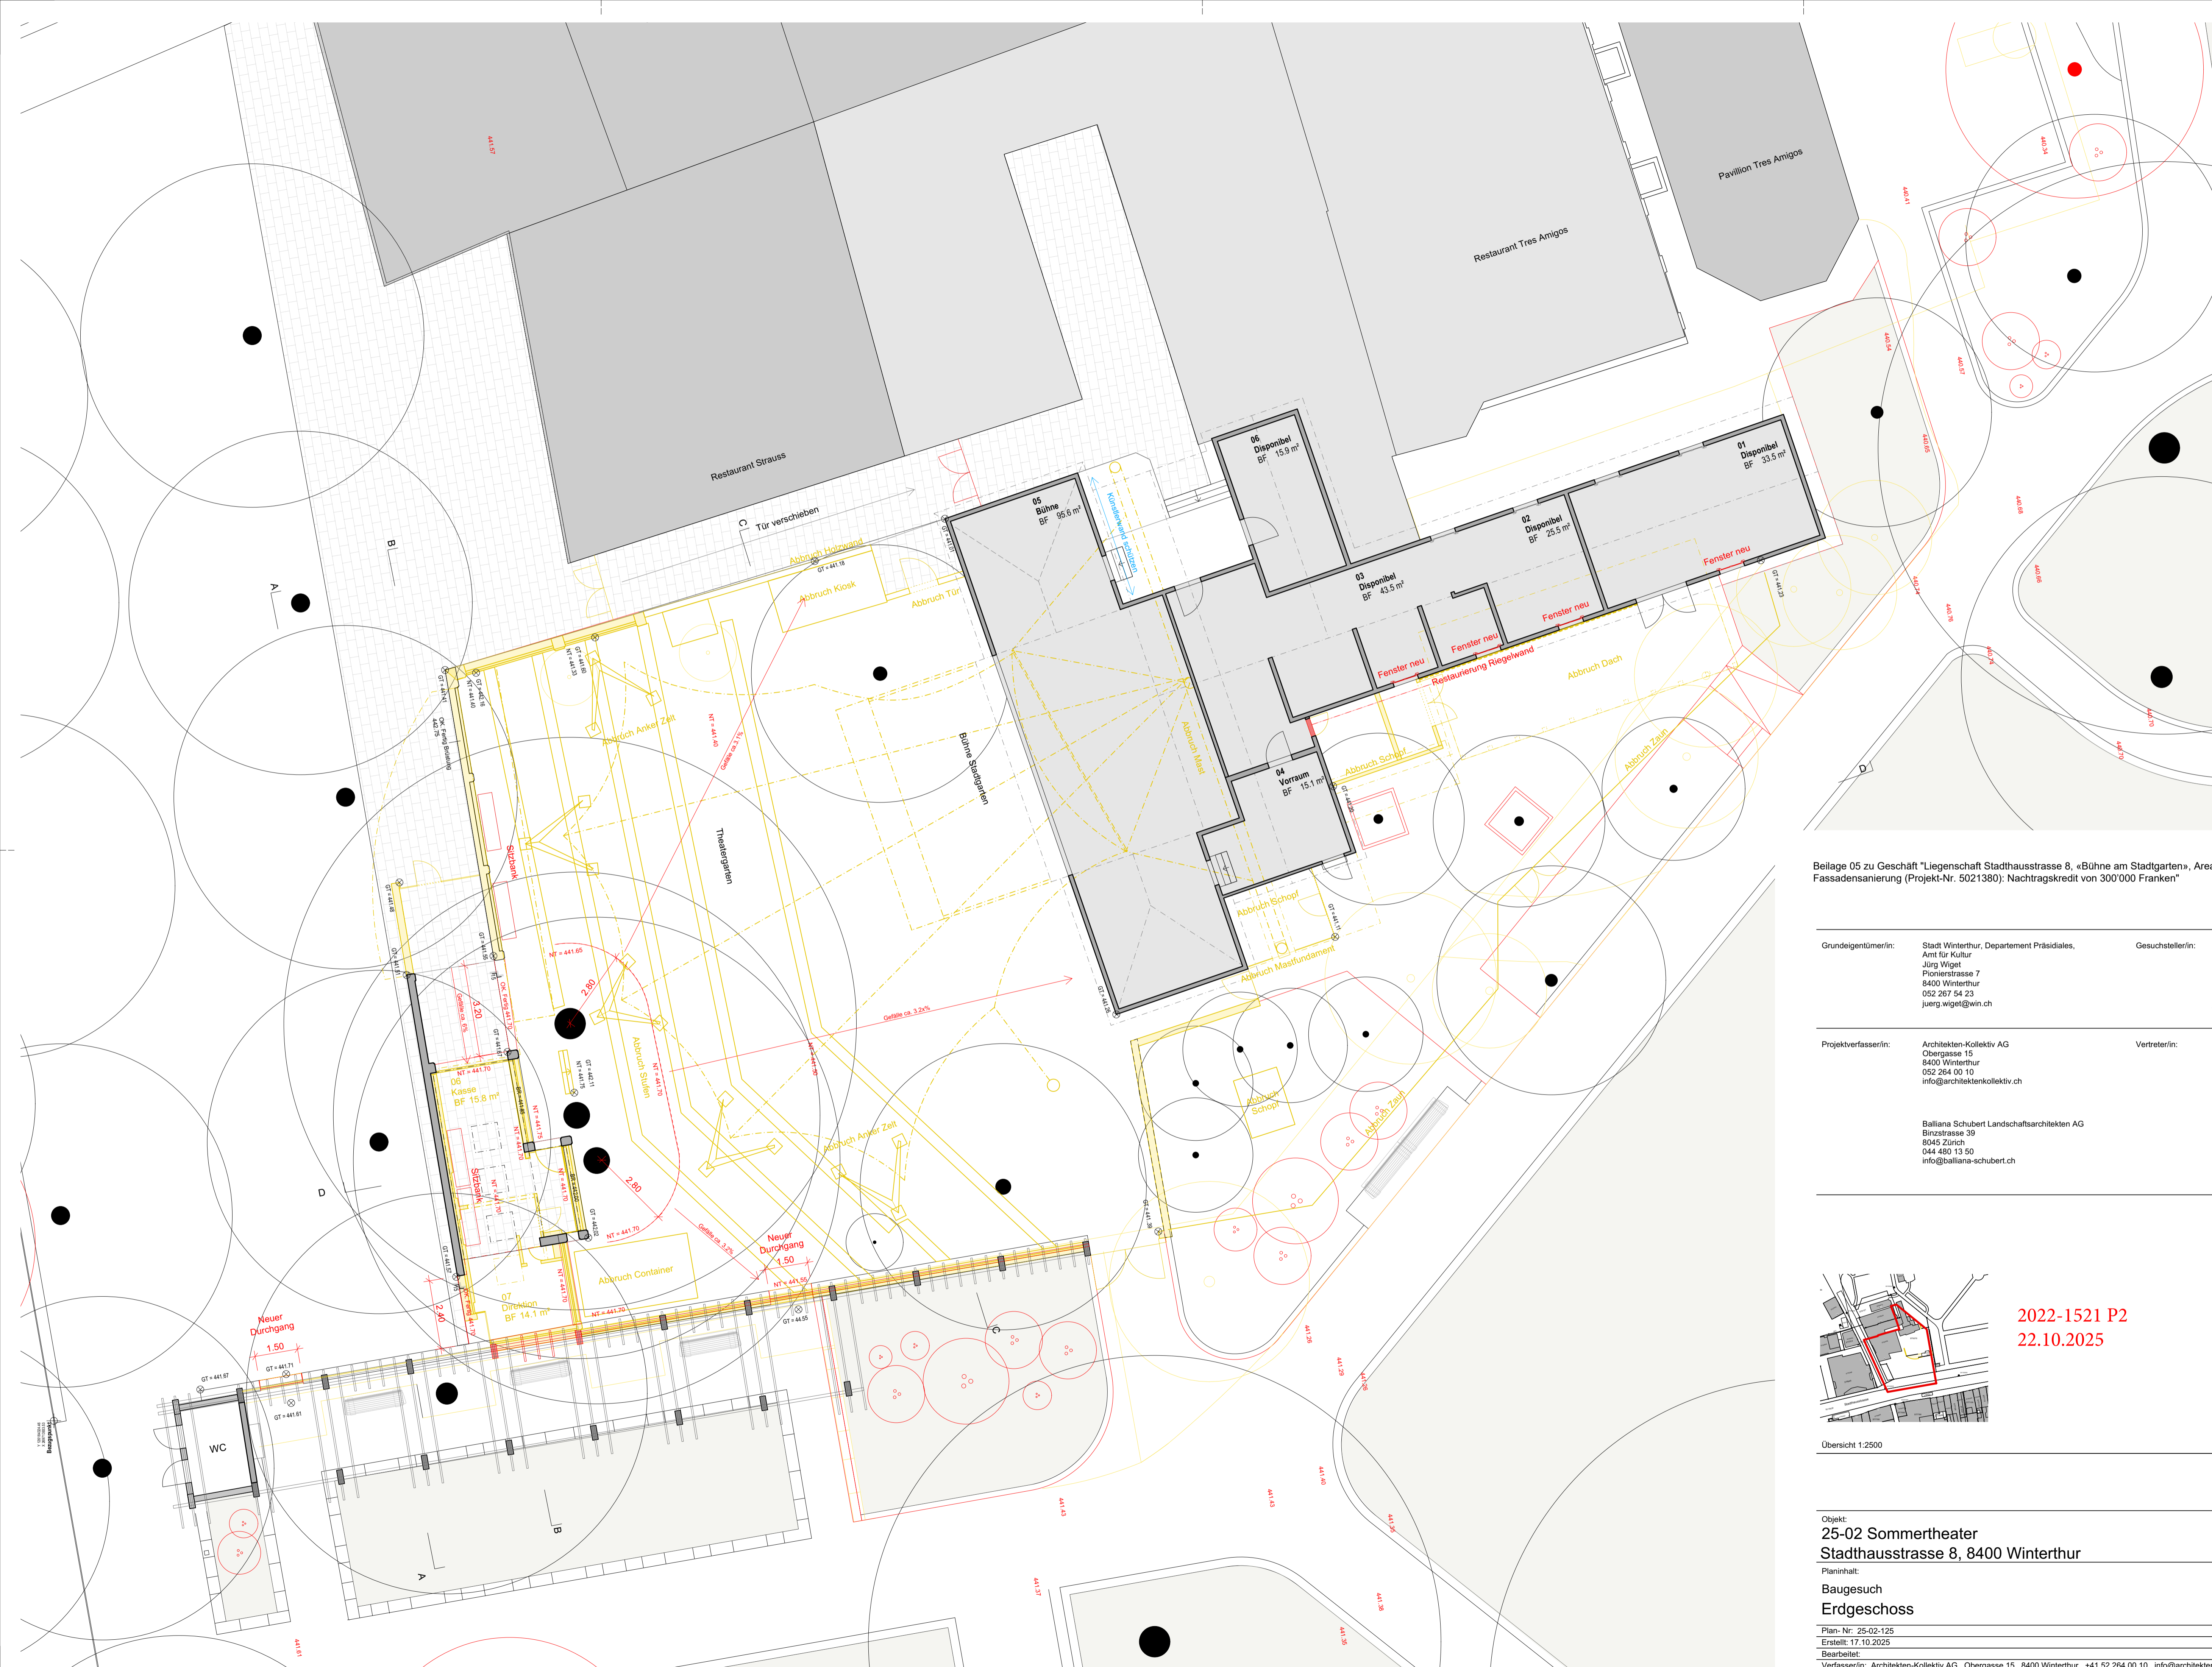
Pavillion Tres Amigos

Restaurant Tres Amigos

Restaurant Strauss

Tür verschieben

Abbruch Holzwand

Abbruch Kiosk

Abbruch Tür

05
Bühne
BF 95.6 m²

06
Disponibel
BF 15.9 m²

01
Disponibel
BF 33.5 m²

02
Disponibel
BF 25.5 m²

03
Disponibel
BF 43.5 m²

04
Vorraum
BF 15.1 m²

Fenster neu

Fenster neu

Fenster neu

Fenster neu

Restaurierung Riegelwand

Abbruch Dach

Abbruch Zaun

Abbruch Schopf

Abbruch Schopf

Abbruch Mastfundament

Abbruch Mast

Abbruch Anker Zelt

Abbruch Anker Zelt

Abbruch Stufen

Abbruch Container

Abbruch Zaun

Abbruch Schopf

Bühne Stadtgarten

Theatergarten

Sitzbank

Sitzbank

06
Kasse
BF 15.8 m²

07
Direktion
BF 14.1 m²

WC

Neuer Durchgang
1.50

Neuer Durchgang
1.50

2.80

2.80

3.20

2.40

Gefälle ca. 3.2%

Gefälle ca. 3.1%

Gefälle ca. 3.2%

NT = 441.65

NT = 441.70

NT = 441.70

NT = 441.55

GT = 441.18

GT = 441.87

GT = 441.71

GT = 441.61

GT = 444.55

Beilage 05 zu Geschäft "Liegenschaft Stadthausstrasse 8, «Bühne am Stadtgarten», Area
Fassadensanierung (Projekt-Nr. 5021380): Nachtragskredit von 300'000 Franken"

Grundeigentümer/in:
Stadt Winterthur, Departement Präsidiales,
Amt für Kultur
Jürg Wiget
Pionierstrasse 7
8400 Winterthur
052 267 54 23
juerg.wiget@win.ch

Gesuchsteller/in:

Projektverfasser/in:
Architekten-Kollektiv AG
Obergasse 15
8400 Winterthur
052 264 00 10
info@architektenkollektiv.ch

Vertreter/in:

Balliana Schubert Landschaftsarchitekten AG
Binzstrasse 39
8045 Zürich
044 480 13 50
info@balliana-schubert.ch

2022-1521 P2
22.10.2025

Übersicht 1:2500

Objekt:
25-02 Sommertheater
Stadthausstrasse 8, 8400 Winterthur

Planinhalt:
Baugesuch
Erdgeschoss

Plan- Nr: 25-02-125
Erstellt: 17.10.2025
Bearbeitet:
Verfasser/in: Architekten-Kollektiv AG, Obergasse 15, 8400 Winterthur, +41 52 264 00 10, info@architekte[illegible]